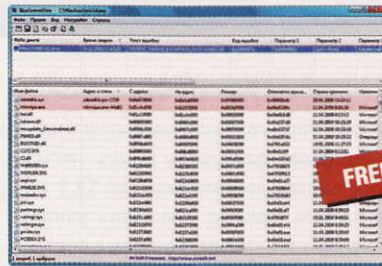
BlueScreenView - C:\Windows\Minidump

Файл Правка Вид Настройки Справка

| Файл дампа | Время сбоя | Текст ошибки | Код ошибки | Параметр 1 | Параметр 2 | Параметр 3 |
|---|---|---|---|---|---|---|
| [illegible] | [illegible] | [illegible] | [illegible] | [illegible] | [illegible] | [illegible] |

| Имя файла | Адрес в стеке | С адреса | По адрес | Размер | Отметка врем. | Строка времени | Пр |
|---|---|---|---|---|---|---|---|
| catmedia.sys | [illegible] | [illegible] | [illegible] | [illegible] | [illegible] | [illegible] | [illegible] |
| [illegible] | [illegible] | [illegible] | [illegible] | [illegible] | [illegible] | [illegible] | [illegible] |
| hal.dll | | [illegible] | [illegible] | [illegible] | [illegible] | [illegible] | Microsoft |
| kdcom.dll | | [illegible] | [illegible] | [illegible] | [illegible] | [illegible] | Microsoft |
| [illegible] | | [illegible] | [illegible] | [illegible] | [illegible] | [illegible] | Microsoft |
| PSHED.dll | | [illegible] | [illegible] | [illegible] | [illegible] | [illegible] | Microsoft |
| BOOTVID.dll | | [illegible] | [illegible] | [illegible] | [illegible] | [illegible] | Microsoft |
| CLFS.SYS | | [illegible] | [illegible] | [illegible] | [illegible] | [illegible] | Microsoft |
| CI.dll | | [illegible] | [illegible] | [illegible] | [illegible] | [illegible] | Microsoft |
| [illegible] | | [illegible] | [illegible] | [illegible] | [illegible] | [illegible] | Microsoft |
| WDF01000.SYS | | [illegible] | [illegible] | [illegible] | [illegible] | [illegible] | Microsoft |
| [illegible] | | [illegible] | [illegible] | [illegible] | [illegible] | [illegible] | Microsoft |
| SPMBUS.SYS | | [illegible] | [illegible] | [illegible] | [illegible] | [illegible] | Microsoft |
| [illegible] | | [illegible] | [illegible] | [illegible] | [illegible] | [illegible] | Microsoft |
| pci.sys | | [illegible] | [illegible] | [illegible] | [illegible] | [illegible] | Microsoft |
| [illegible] | | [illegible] | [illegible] | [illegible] | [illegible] | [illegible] | Microsoft |
| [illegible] | | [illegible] | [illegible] | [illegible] | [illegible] | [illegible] | Microsoft |
| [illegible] | | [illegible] | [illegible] | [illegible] | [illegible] | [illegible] | Microsoft |
| PCIIDEX.SYS | | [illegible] | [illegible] | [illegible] | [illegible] | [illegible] | Microsoft |

FREE

1 ворот, 1 выбрано | NirSoft Freeware. http://www.nirsoft.net